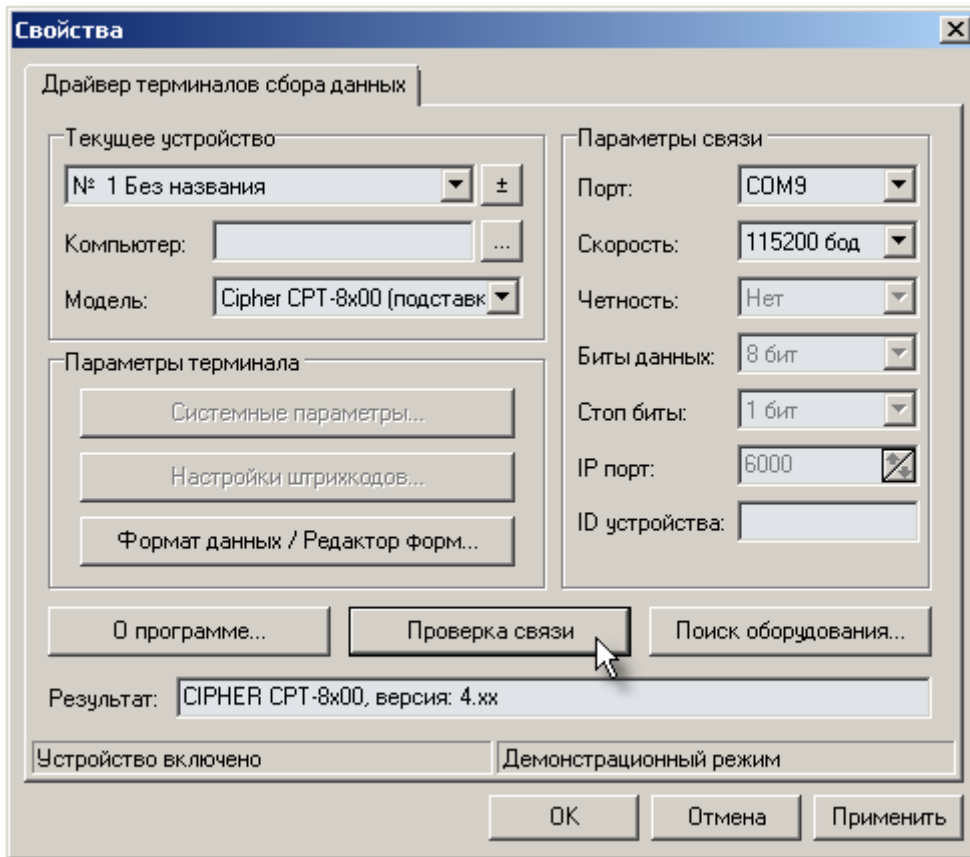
Свойства

Драйвер терминалов сбора данных

Текущее устройство

№ 1 Без названия

±

Компьютер:

...

Модель:

Cipher CPT-8x00 (подставк

Параметры терминала

Системные параметры...

Настройки штрихкодов...

Формат данных / Редактор форм...

Параметры связи

Порт:

COM9

Скорость:

115200 бод

Четность:

Нет

Биты данных:

8 бит

Стоп биты:

1 бит

IP порт:

6000

ID устройства:

О программе...

Проверка связи

Поиск оборудования...

Результат:

CIPHER CPT-8x00, версия: 4.xx

Устройство включено

Демонстрационный режим

OK

Отмена

Применить